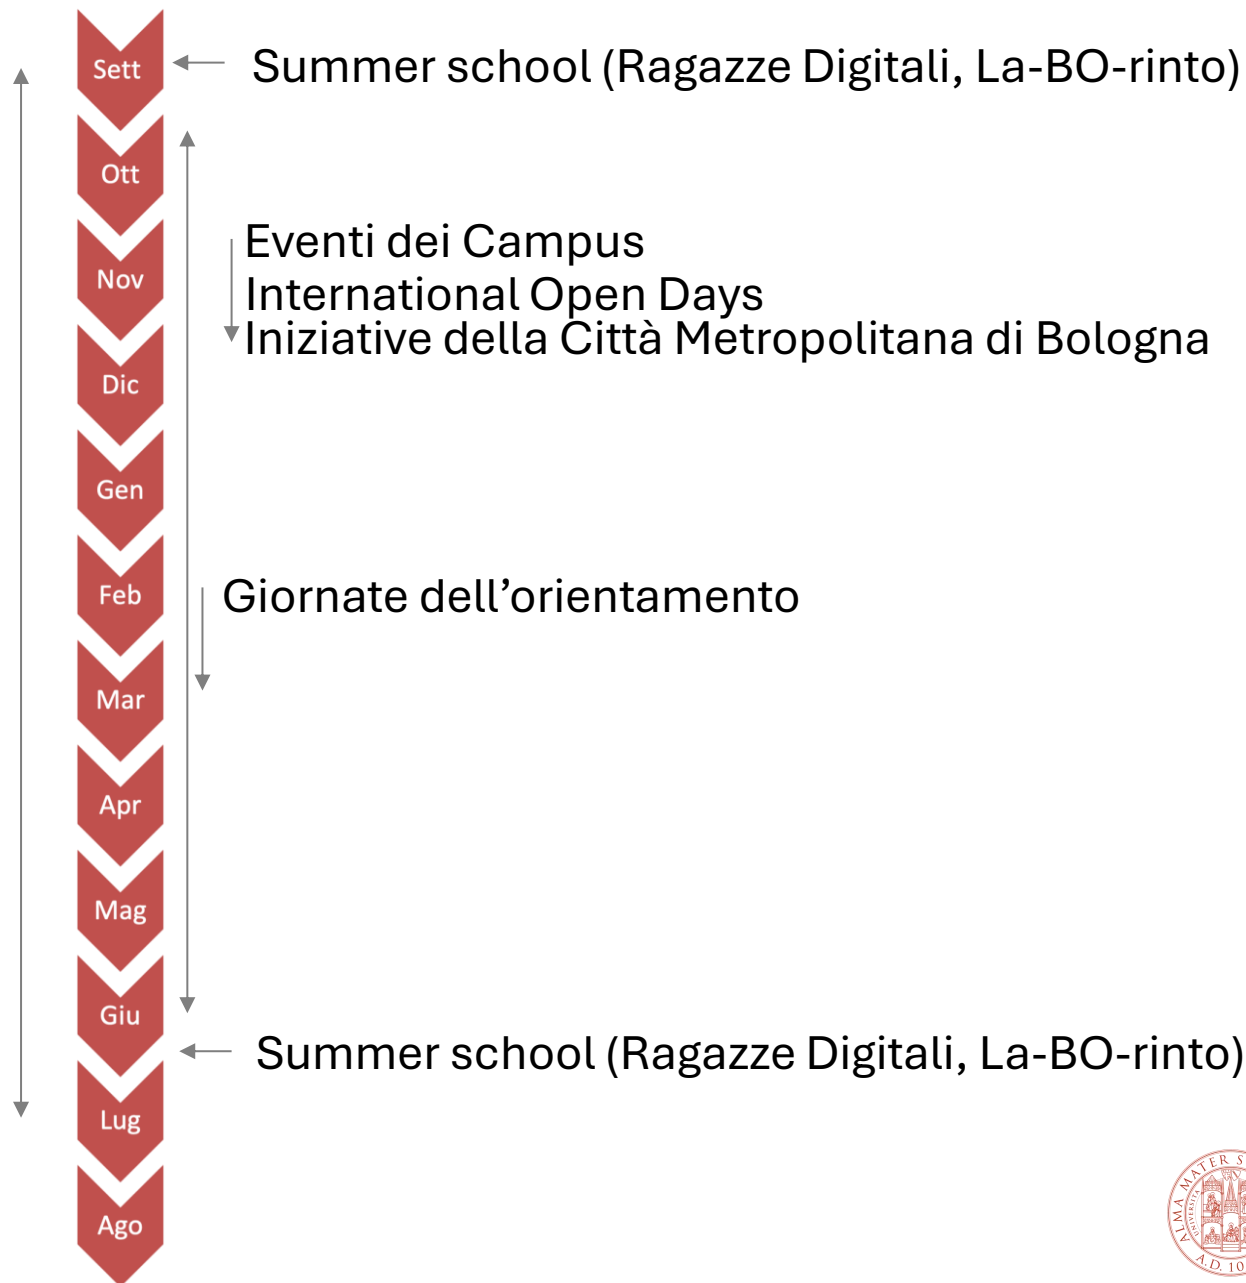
Sett
Summer school (Ragazze Digitali, La-BO-rinto)
Ott
Eventi dei Campus
International Open Days
Iniziative della Città Metropolitana di Bologna
Nov
Dic
Gen
Feb
Giornate dell’orientamento
Mar
Apr
Mag
Giu
Summer school (Ragazze Digitali, La-BO-rinto)
Lug
Ago
ALMA MATER S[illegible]
A.D. 10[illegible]